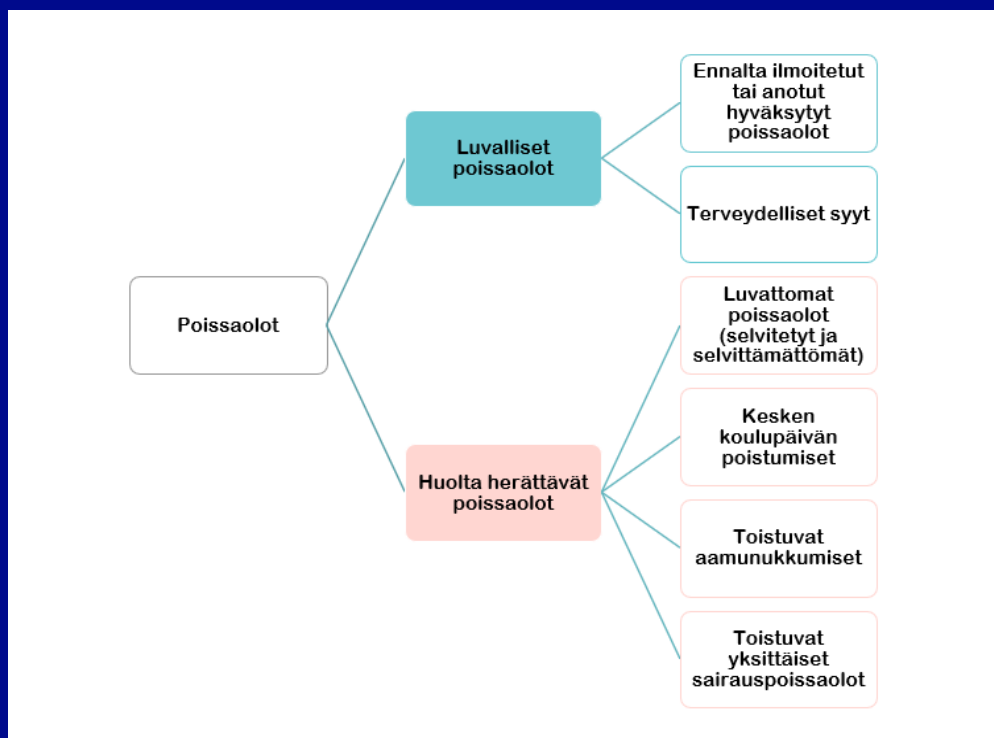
Poissaolot

Luvalliset poissaolot

Ennalta ilmoitetut tai anotut hyväksytyt poissaolot

Terveydelliset syyt

Huolta herättävät poissaolot

Luvattomat poissaolot (selvitetyt ja selvittämättömät)

Kesken koulupäivän poistumiset

Toistuvat aamunukkumiset

Toistuvat yksittäiset sairauspoissaolot